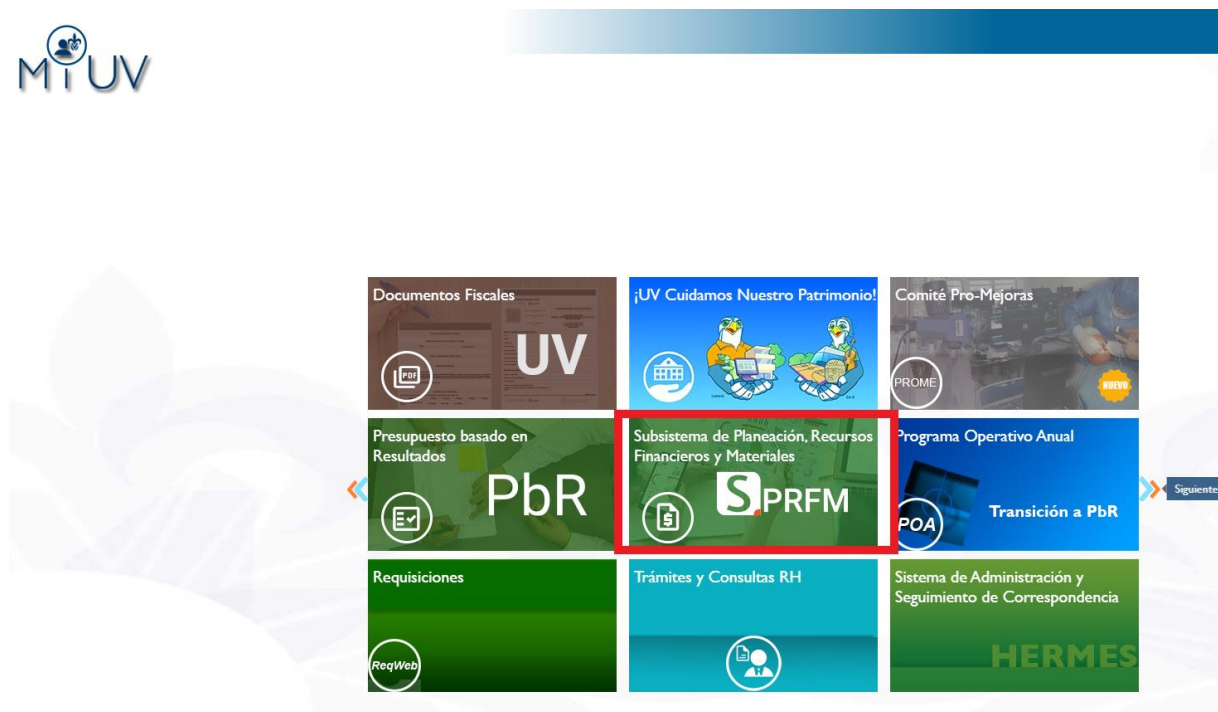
MiUV

Documentos Fiscales
PDF
UV

¡UV Cuidamos Nuestro Patrimonio!

Comité Pro-Mejoras
PROME
NUEVO

Presupuesto basado en Resultados
PbR

Subsistema de Planeación, Recursos Financieros y Materiales
SPRFM

Programa Operativo Anual
POA
Transición a PbR

Siguiente

Requisiciones
ReqWeb

Trámites y Consultas RH

Sistema de Administración y Seguimiento de Correspondencia
HERMES